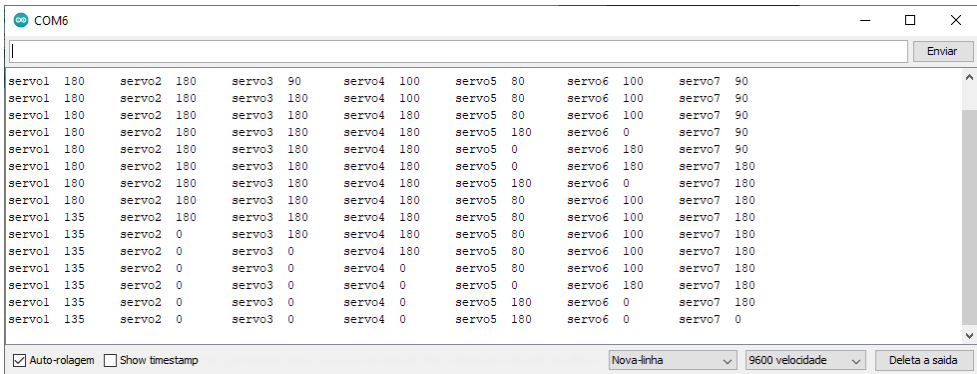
COM6

Enviar

servo1 180 servo2 180 servo3 90 servo4 100 servo5 80 servo6 100 servo7 90
servo1 180 servo2 180 servo3 180 servo4 100 servo5 80 servo6 100 servo7 90
servo1 180 servo2 180 servo3 180 servo4 180 servo5 80 servo6 100 servo7 90
servo1 180 servo2 180 servo3 180 servo4 180 servo5 180 servo6 0 servo7 90
servo1 180 servo2 180 servo3 180 servo4 180 servo5 0 servo6 180 servo7 90
servo1 180 servo2 180 servo3 180 servo4 180 servo5 0 servo6 180 servo7 180
servo1 180 servo2 180 servo3 180 servo4 180 servo5 180 servo6 0 servo7 180
servo1 180 servo2 180 servo3 180 servo4 180 servo5 80 servo6 100 servo7 180
servo1 135 servo2 180 servo3 180 servo4 180 servo5 80 servo6 100 servo7 180
servo1 135 servo2 0 servo3 180 servo4 180 servo5 80 servo6 100 servo7 180
servo1 135 servo2 0 servo3 0 servo4 180 servo5 80 servo6 100 servo7 180
servo1 135 servo2 0 servo3 0 servo4 0 servo5 80 servo6 100 servo7 180
servo1 135 servo2 0 servo3 0 servo4 0 servo5 0 servo6 180 servo7 180
servo1 135 servo2 0 servo3 0 servo4 0 servo5 180 servo6 0 servo7 180
servo1 135 servo2 0 servo3 0 servo4 0 servo5 180 servo6 0 servo7 0

Auto-rolagem Show timestamp Nova-linha 9600 velocidade Deleta a saida